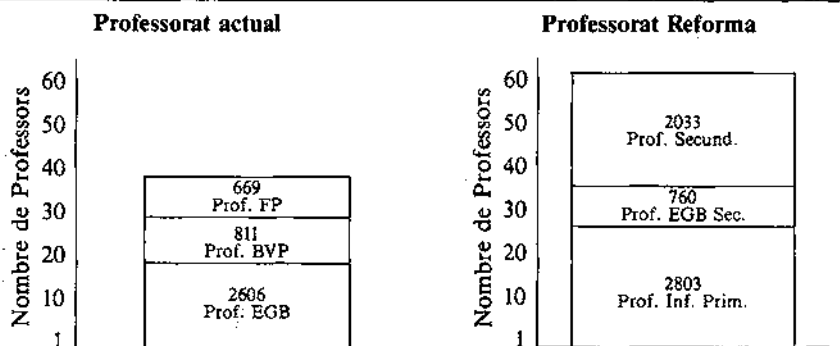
Professorat actual

Nombre de Professors

60
50
40
30
20
10
1

669
Prof. FP

811
Prof. BVP

2606
Prof. EGB

Professorat Reforma

Nombre de Professors

60
50
40
30
20
10
1

2033
Prof. Secund.

760
Prof. EGB Sec.

2803
Prof. Inf. Prim.